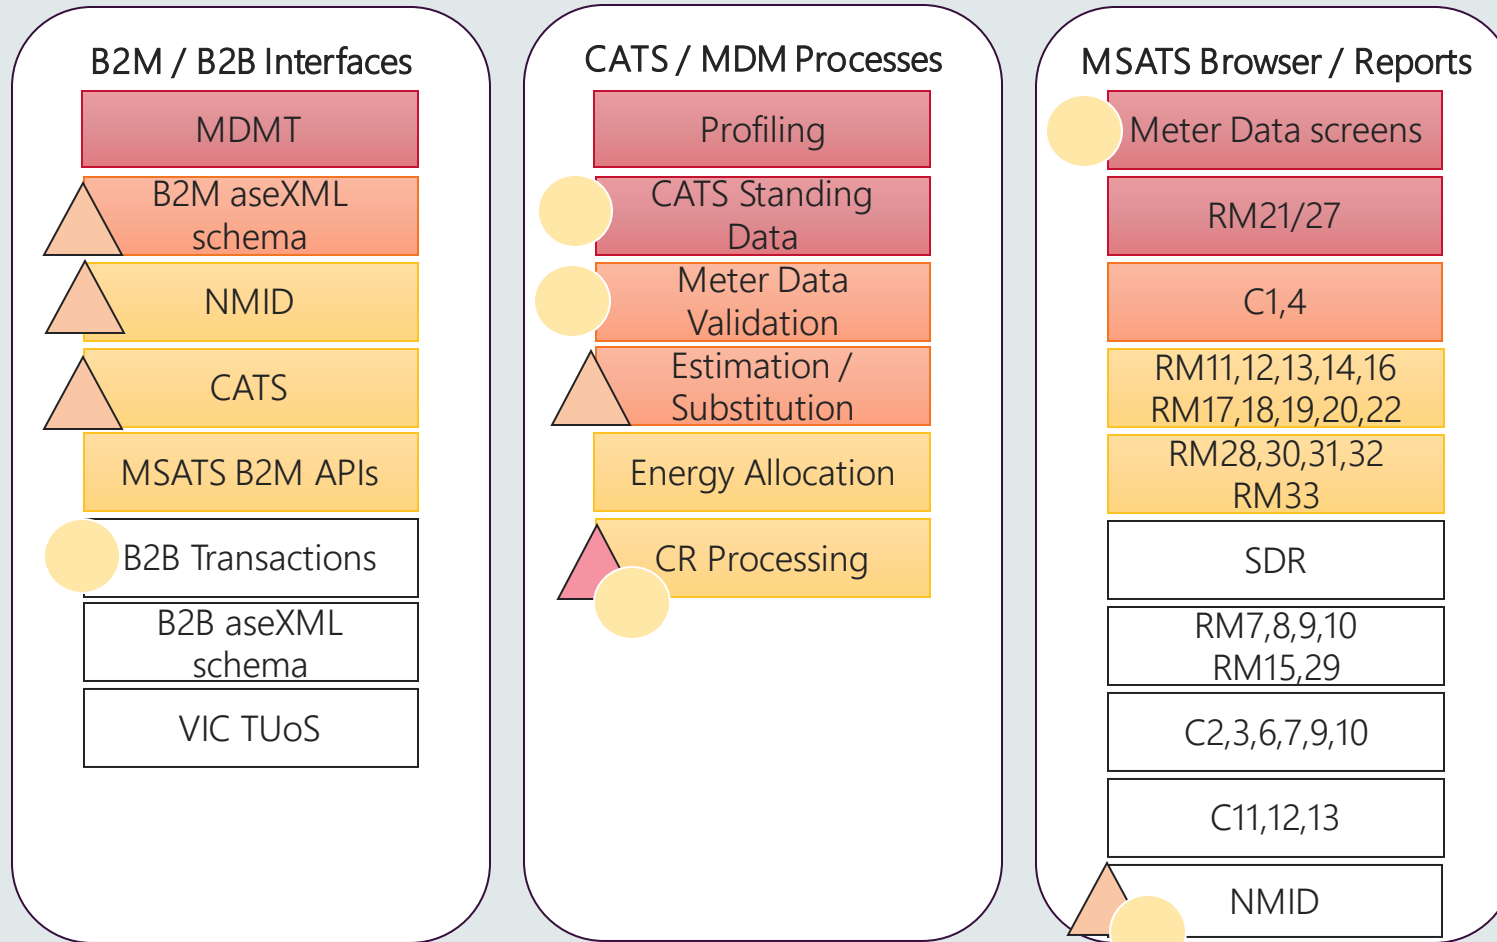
B2M / B2B Interfaces

MDMT

B2M aseXML schema

NMID

CATS

MSATS B2M APIs

B2B Transactions

B2B aseXML schema

VIC TUoS

CATS / MDM Processes

Profiling

CATS Standing Data

Meter Data Validation

Estimation / Substitution

Energy Allocation

CR Processing

MSATS Browser / Reports

Meter Data screens

RM21/27

C1,4

RM11,12,13,14,16 RM17,18,19,20,22

RM28,30,31,32 RM33

SDR

RM7,8,9,10 RM15,29

C2,3,6,7,9,10

C11,12,13

NMID